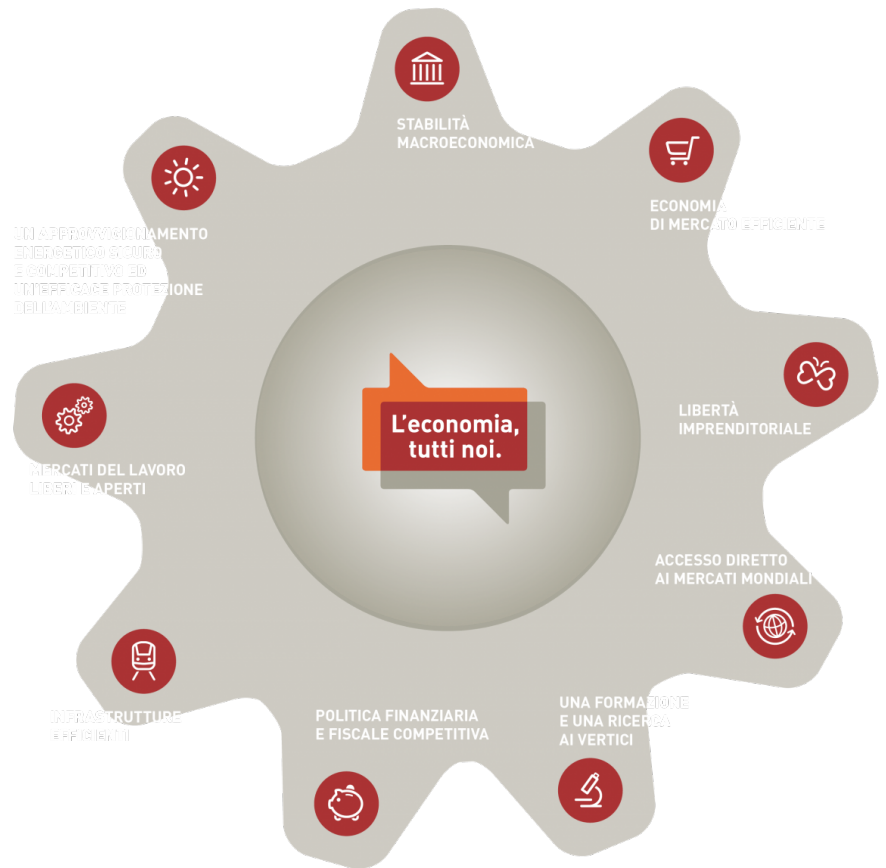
STABILITÀ MACROECONOMICA

ECONOMIA DI MERCATO EFFICIENTE

LIBERTÀ IMPRENDITORIALE

ACCESSO DIRETTO AI MERCATI MONDIALI

UNA FORMAZIONE E UNA RICERCA AI VERTICI

POLITICA FINANZIARIA E FISCALE COMPETITIVA

INFRASTRUTTURE EFFICIENTI

MERCATI DEL LAVORO LIBERI E APERTI

UN APPROVVIGIONAMENTO ENERGETICO SICURO E COMPETITIVO ED UN'EFFICACE PROTEZIONE DELL'AMBIENTE

L'economia, tutti noi.